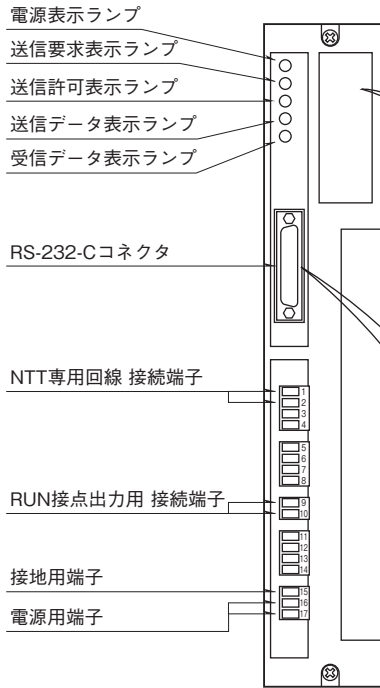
電源表示ランプ
送信要求表示ランプ
送信許可表示ランプ
送信データ表示ランプ
受信データ表示ランプ
RS-232-Cコネクタ
NTT専用回線 接続端子
1
2
3
4
5
6
7
8
RUN接点出力用 接続端子
9
10
11
12
13
14
接地用端子
電源用端子
15
16
17